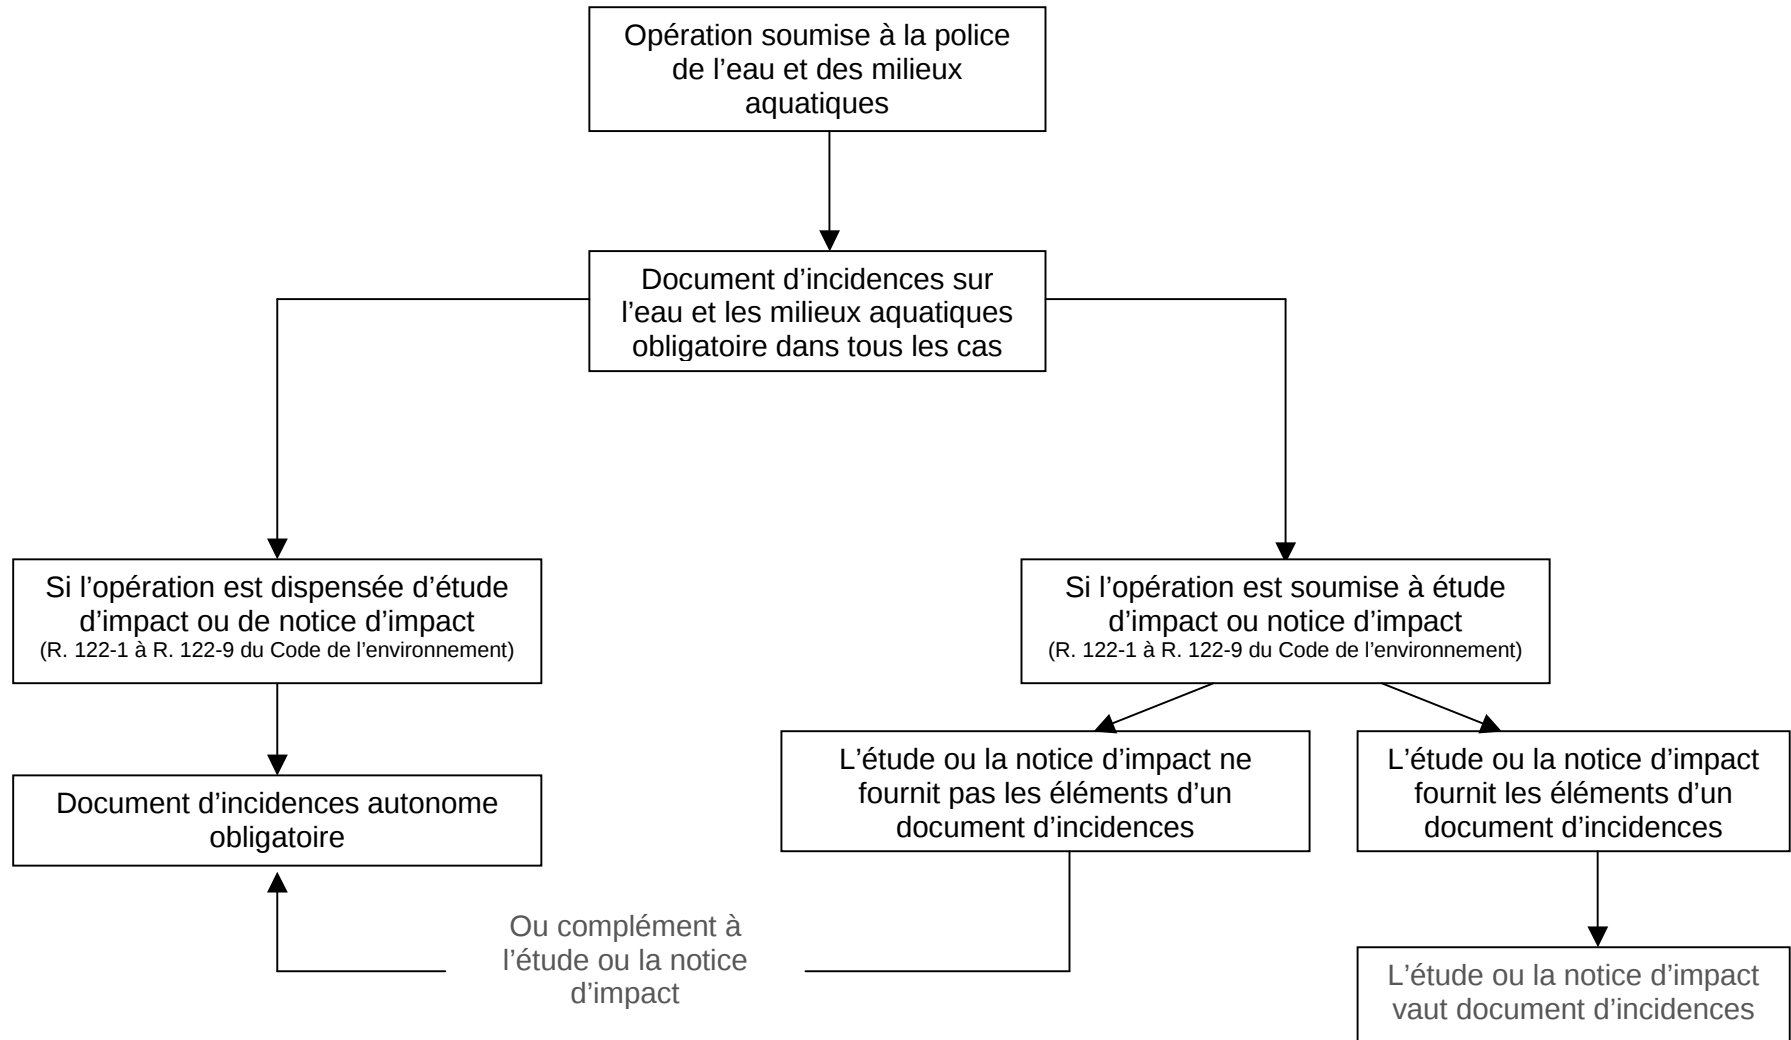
Opération soumise à la police de l’eau et des milieux aquatiques

Document d’incidences sur l’eau et les milieux aquatiques obligatoire dans tous les cas

Si l’opération est dispensée d’étude d’impact ou de notice d’impact
(R. 122-1 à R. 122-9 du Code de l’environnement)

Document d’incidences autonome obligatoire

Si l’opération est soumise à étude d’impact ou notice d’impact
(R. 122-1 à R. 122-9 du Code de l’environnement)

L’étude ou la notice d’impact ne fournit pas les éléments d’un document d’incidences

L’étude ou la notice d’impact fournit les éléments d’un document d’incidences

Ou complément à l’étude ou la notice d’impact

L’étude ou la notice d’impact vaut document d’incidences